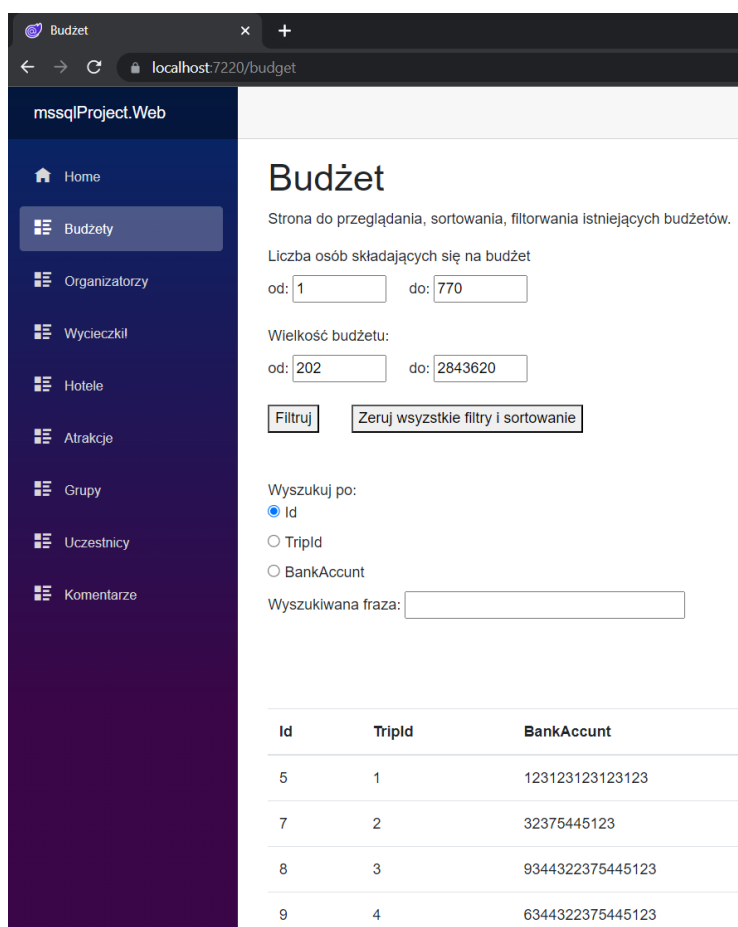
Budżet ×
+
localhost:7220/budget

mssqlProject.Web

Home
Budżety
Organizatorzy
Wycieczkil
Hotele
Atrakcje
Grupy
Uczestnicy
Komentarze

Budżet

Strona do przeglądania, sortowania, filtorwania istniejących budżetów.

Liczba osób składających się na budżet
od: 1 do: 770

Wielkość budżetu:
od: 202 do: 2843620

Filtruj
Zeruj wsyzstkie filtry i sortowanie

Wyszukuj po:
Id
TripId
BankAccunt
Wyszukiwana fraza:

| Id | TripId | BankAccunt |
|---|---|---|
| 5 | 1 | 123123123123123 |
| 7 | 2 | 32375445123 |
| 8 | 3 | 9344322375445123 |
| 9 | 4 | 6344322375445123 |